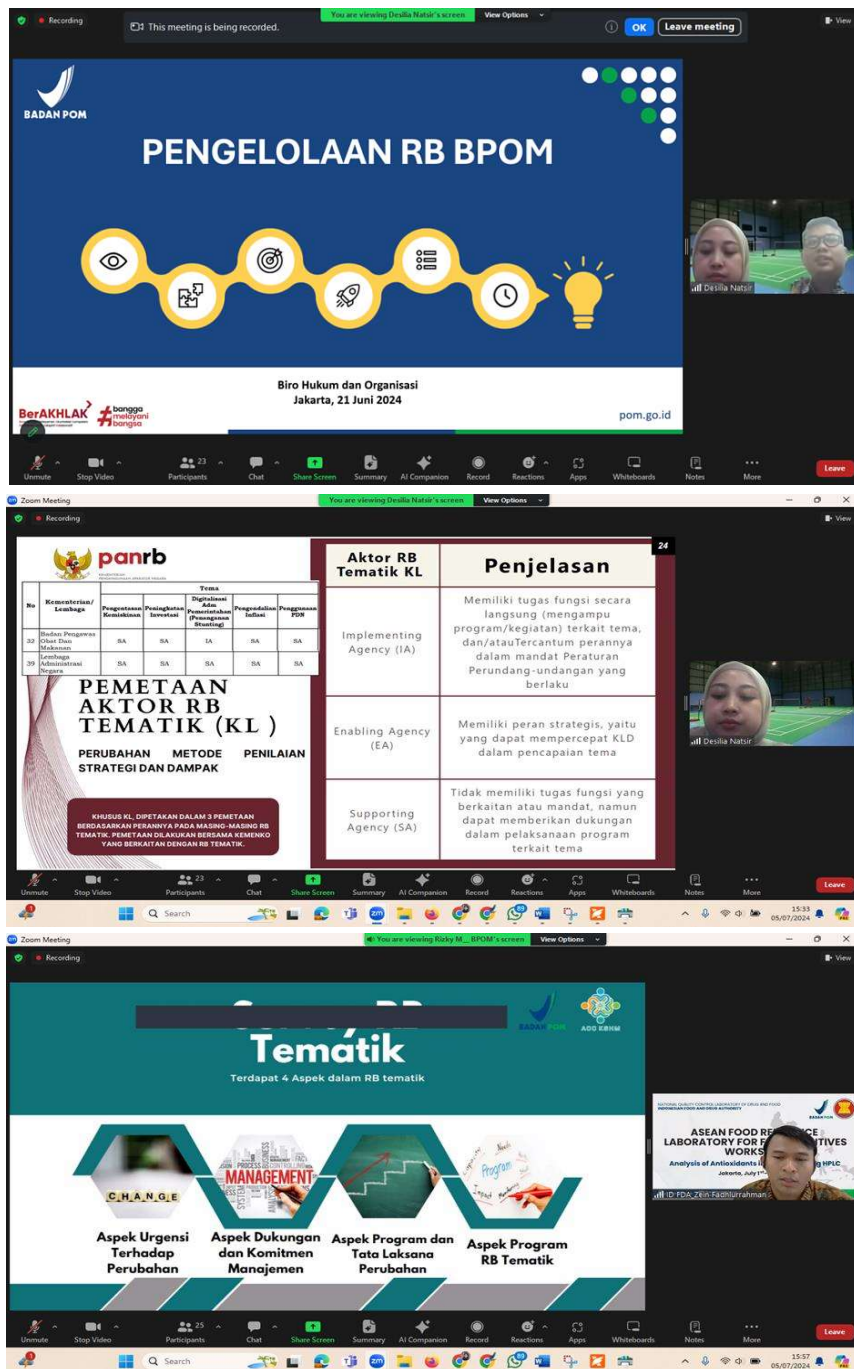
Recording
This meeting is being recorded.
You are viewing Desilia Natsir's screen
View Options
OK
Leave meeting
View

BADAN POM
PENGELOLAAN RB BPOM
Biro Hukum dan Organisasi
Jakarta, 21 Juni 2024
BerAKHLAK
bangga melayani bangsa
pom.go.id

Desilia Natsir

Unmute
Stop Video
Participants 23
Chat
Share Screen
Summary
AI Companion
Record
Reactions
Apps
Whiteboards
Notes
More
Leave

Zoom Meeting
You are viewing Desilia Natsir's screen
View Options
Recording
View

panrb

| No | Kementerian/ Lembaga | Pengentasan Kemiskinan | Peningkatan Investasi | Digitalisasi Adm Pemerintahan (Penanganan Stunting) | Pengendalian Inflasi | Penggunaan PDN |
|---|---|---|---|---|---|---|
| 32 | Badan Pengawas Obat Dan Makanan | SA | SA | IA | SA | SA |
| 39 | Lembaga Administrasi Negara | SA | SA | SA | SA | SA |

PEMETAAN AKTOR RB TEMATIK (KL)
PERUBAHAN METODE PENILAIAN STRATEGI DAN DAMPAK
KHUSUS KL, DIPETAKAN DALAM 3 PEMETAAN BERDASARKAN PERANNYA PADA MASING-MASING RB TEMATIK. PEMETAAN DILAKUKAN BERSAMA KEMENKO YANG BERKAITAN DENGAN RB TEMATIK.

24

| Aktor RB Tematik KL | Penjelasan |
|---|---|
| Implementing Agency (IA) | Memiliki tugas fungsi secara langsung (mengampu program/kegiatan) terkait tema, dan/atauTercantum perannya dalam mandat Peraturan Perundang-undangan yang berlaku |
| Enabling Agency (EA) | Memiliki peran strategis, yaitu yang dapat mempercepat KLD dalam pencapaian tema |
| Supporting Agency (SA) | Tidak memiliki tugas fungsi yang berkaitan atau mandat, namun dapat memberikan dukungan dalam pelaksanaan program terkait tema |

Desilia Natsir

Unmute
Stop Video
Participants 23
Chat
Share Screen
Summary
AI Companion
Record
Reactions
Apps
Whiteboards
Notes
More
Leave
Search
15:33
05/07/2024

Zoom Meeting
You are viewing Rizky M_ BPOM's screen
View Options
Recording
View

Tematik
Terdapat 4 Aspek dalam RB tematik
BADAN POM
CHANGE
MANAGEMENT
Aspek Urgensi Terhadap Perubahan
Aspek Dukungan dan Komitmen Manajemen
Aspek Program dan Tata Laksana Perubahan
Aspek Program RB Tematik

ASEAN FOOD RE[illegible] LABORATORY FOR F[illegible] TIVES WORKS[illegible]
Analysis of Antioxidants i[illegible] g HPLC
Jakarta, July 1st
ID FDA_Zein Fadhlurrahman

Unmute
Stop Video
Participants 25
Chat
Share Screen
Summary
AI Companion
Record
Reactions
Apps
Whiteboards
Notes
More
Leave
Search
15:57
05/07/2024